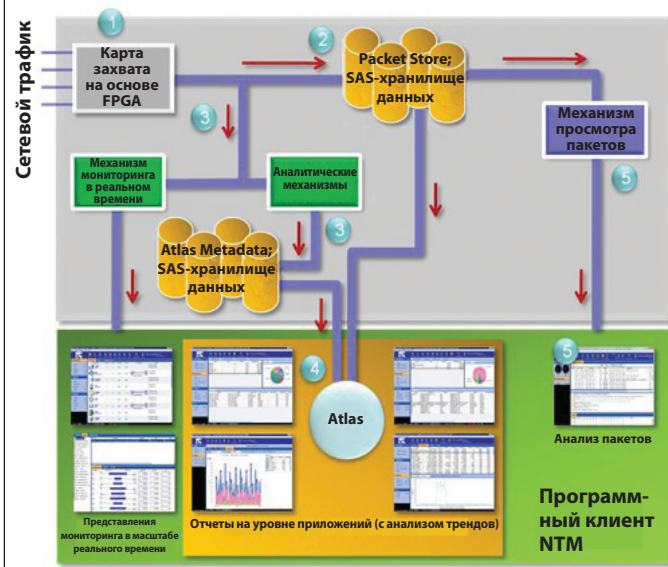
Сетевой трафик

1

Карта захвата на основе FPGA

2

Packet Store; SAS-хранилище данных

3

Механизм мониторинга в реальном времени

Аналитические механизмы

Механизм просмотра пакетов

5

3

Atlas Metadata; SAS-хранилище данных

4

Atlas

5

Анализ пакетов

Представления мониторинга в масштабе реального времени

Отчеты на уровне приложений (с анализом трендов)

Программный клиент NTM